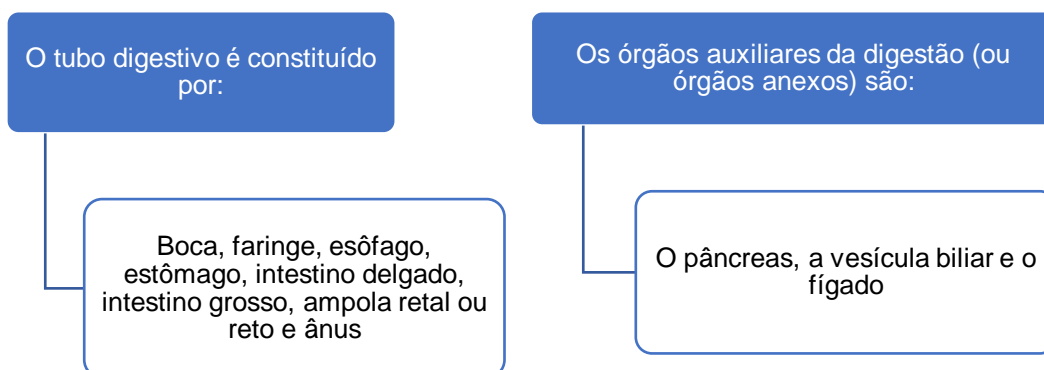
O tubo digestivo é constituído por:

Boca, faringe, esôfago, estômago, intestino delgado, intestino grosso, ampola retal ou reto e ânus

Os órgãos auxiliares da digestão (ou órgãos anexos) são:

O pâncreas, a vesícula biliar e o fígado